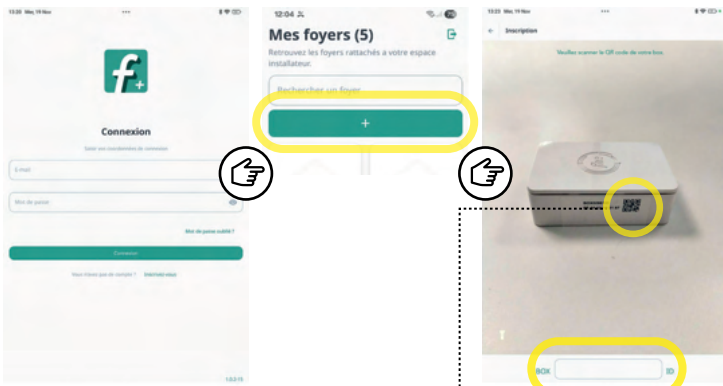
13:20 Mer. 19 Nov

Connexion

Saisir vos identifiants de connexion

E-mail

Mot de passe

Mot de passe oublié ?

Connexion

Vous n'avez pas de compte ? Inscrivez-vous

1.0.0.15

12:04

Mes foyers (5)

Retrouvez les foyers rattachés à votre espace installateur.

Rechercher un foyer

+

13:23 Mer. 19 Nov

Inscription

Veuillez scanner le QR code de votre box

BOX

ID